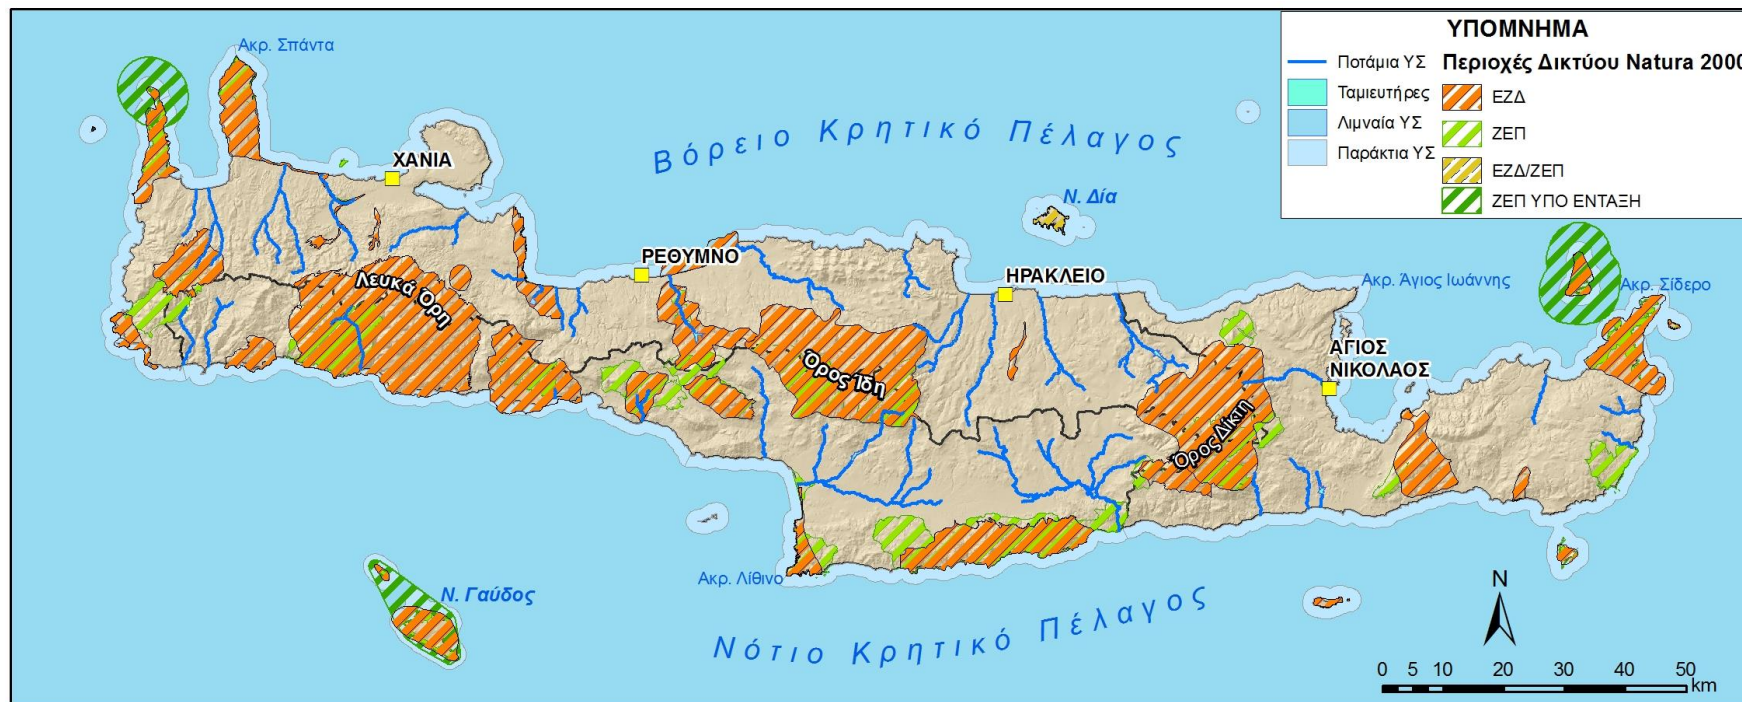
ΥΠΟΜΝΗΜΑ

Ποτάμια ΥΣ

Ταμιευτήρες

Λιμναία ΥΣ

Παράκτια ΥΣ

Περιοχές Δικτύου Natura 2000

ΕΖΔ

ΖΕΠ

ΕΖΔ/ΖΕΠ

ΖΕΠ ΥΠΟ ΕΝΤΑΞΗ

Ακρ. Σπάντα

Βόρειο Κρητικό Πέλαγος

ΧΑΝΙΑ

Ν. Δία

ΡΕΘΥΜΝΟ

ΗΡΑΚΛΕΙΟ

Ακρ. Άγιος Ιωάννης

Ακρ. Σίδερο

Λευκά Όρη

Όρος Ίδη

ΑΓΙΟΣ ΝΙΚΟΛΑΟΣ

Όρος Δίκτη

Ακρ. Λίθινο

Ν. Γαύδος

Νότιο Κρητικό Πέλαγος

N

0 5 10 20 30 40 50 km